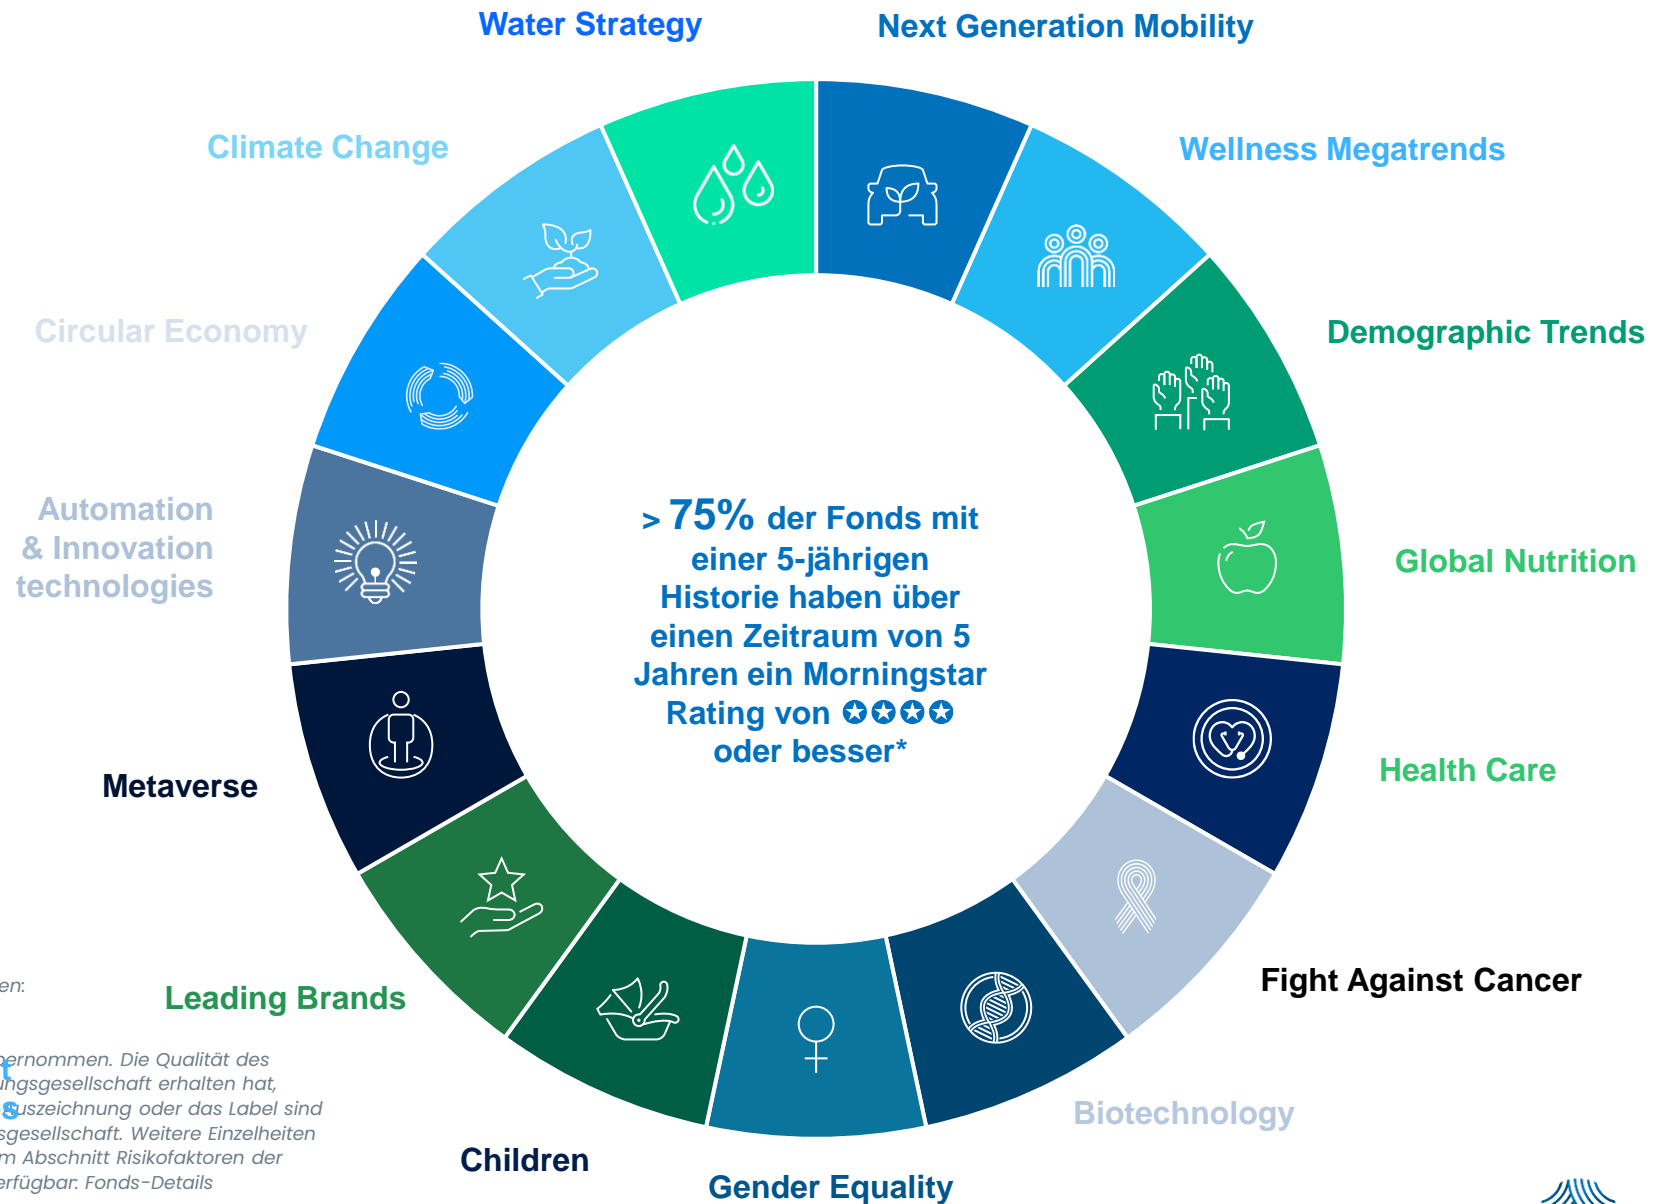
Water Strategy

Next Generation Mobility

Climate Change

Wellness Megatrends

Circular Economy

Demographic Trends

Automation & Innovation technologies

> 75% der Fonds mit einer 5-jährigen Historie haben über einen Zeitraum von 5 Jahren ein Morningstar Rating von ✪✪✪✪ oder besser*

Global Nutrition

Metaverse

Health Care

Fight Against Cancer

Leading Brands

Biotechnology

Children

Gender Equality

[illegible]en:

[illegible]ernommen. Die Qualität des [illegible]ngsgesellschaft erhalten hat, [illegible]uszeichnung oder das Label sind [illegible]sgesellschaft. Weitere Einzelheiten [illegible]m Abschnitt Risikofaktoren der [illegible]erfügbar. Fonds-Details

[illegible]t
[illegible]s